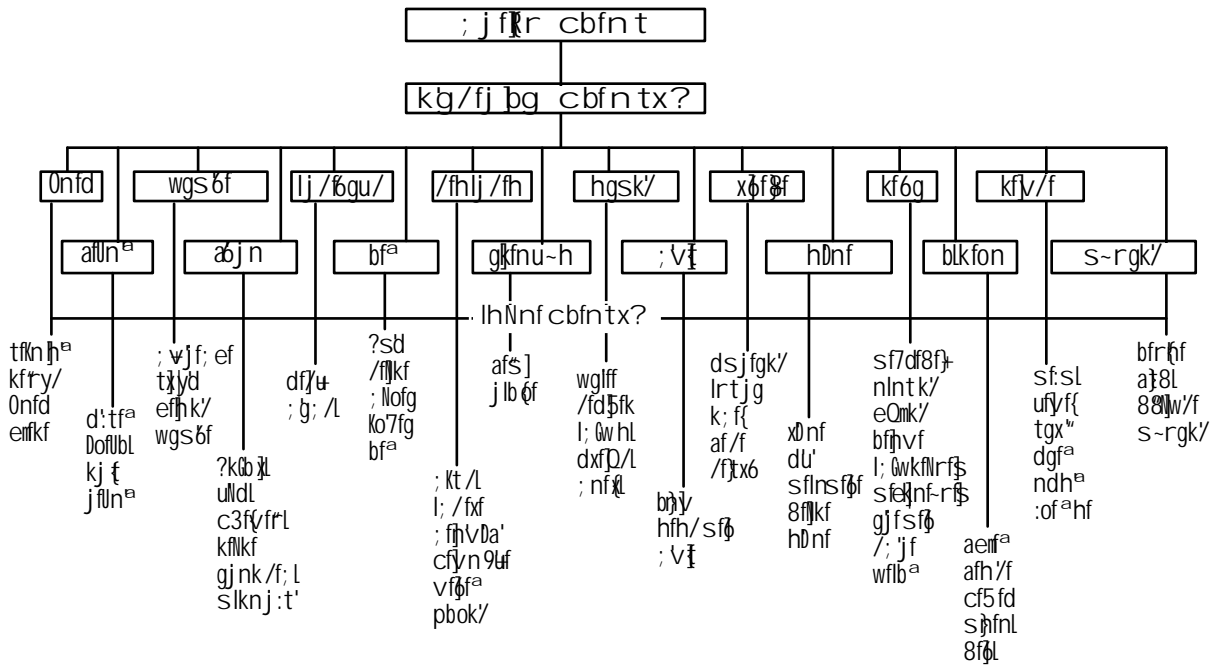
; jf]kr cbfnt

kg'/fj bg cbfntx?

0nfd

wgs'6f

lj /f6gu/

/fhlj /fh

hgsk'/

x6f8f

kf6g

kf]v/f

af]Un a

a6j n

bf a

gk fnu~h

; 'v]t

hDnf

blkfon

S~rgk'/

lhNnf cbfntx?

tfKn h a
kf'ry/
0nfd
emfkf

d':tf a
DofUbL
kj {t
jf]Un a

; v'jf; ef
t]x|yd
ef]hk'/
wgs'6f

?k6b]xL
uNdL
c3f{vf'rL
kfNkf
gjnk /f; L
slknj:t'

df/'u+
; 'g; /L

?s'd
/f]Ikf
; Nofg
Ko7fg
bf a

; Kt /L
l; /fxf
; fh'vDa'
cf]vn 9'uf
vf6f a
pbok'/

af's]
jlb 6f

wglff
/fd5fk
l; Gw hL
dxf]Q/L
; nf{xL

bn]v
hfh/sf6
; 'v]t

dsjfgk'/
lrtj g
k; f{
af /f
/f]tx6

xDnf
dU'
sflns f6f
8f]Ikf
hDnf

sf7df8f}+
nlnt k'/
eQmk'/
bf]hvf
l; GwkfNrf]s
sf]e nf~rf]s
gjfsf6
/; 'jf
wflb a

aem'a
afh'/f
cf5 fd
s]hfnL
8f6L

sf:sL
uf]v/f{
tgx'"
dgf a
ndh a
:of a hf

bfr{ hf
a}8L
8f]Nw'/f
S~rgk'/